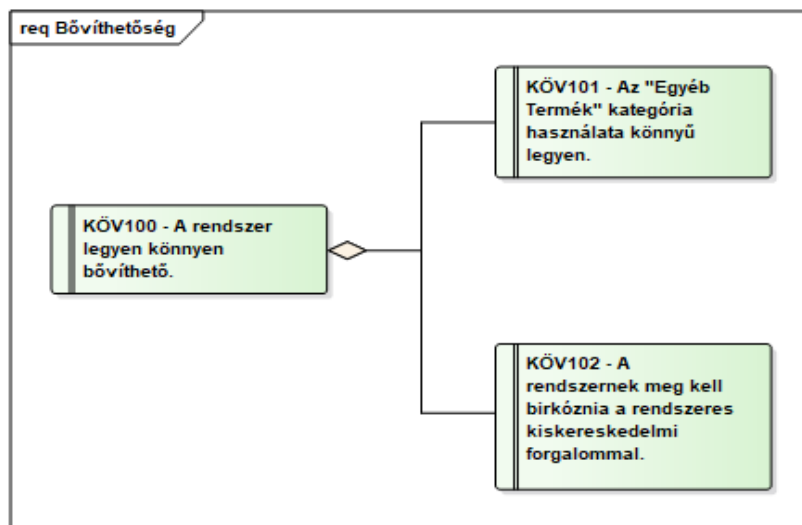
req Bővíthetőség

KÖV100 - A rendszer legyen könnyen bővíthető.

KÖV101 - Az "Egyéb Termék" kategória használata könnyű legyen.

KÖV102 - A rendszernek meg kell birkóznia a rendszeres kiskereskedelmi forgalommal.